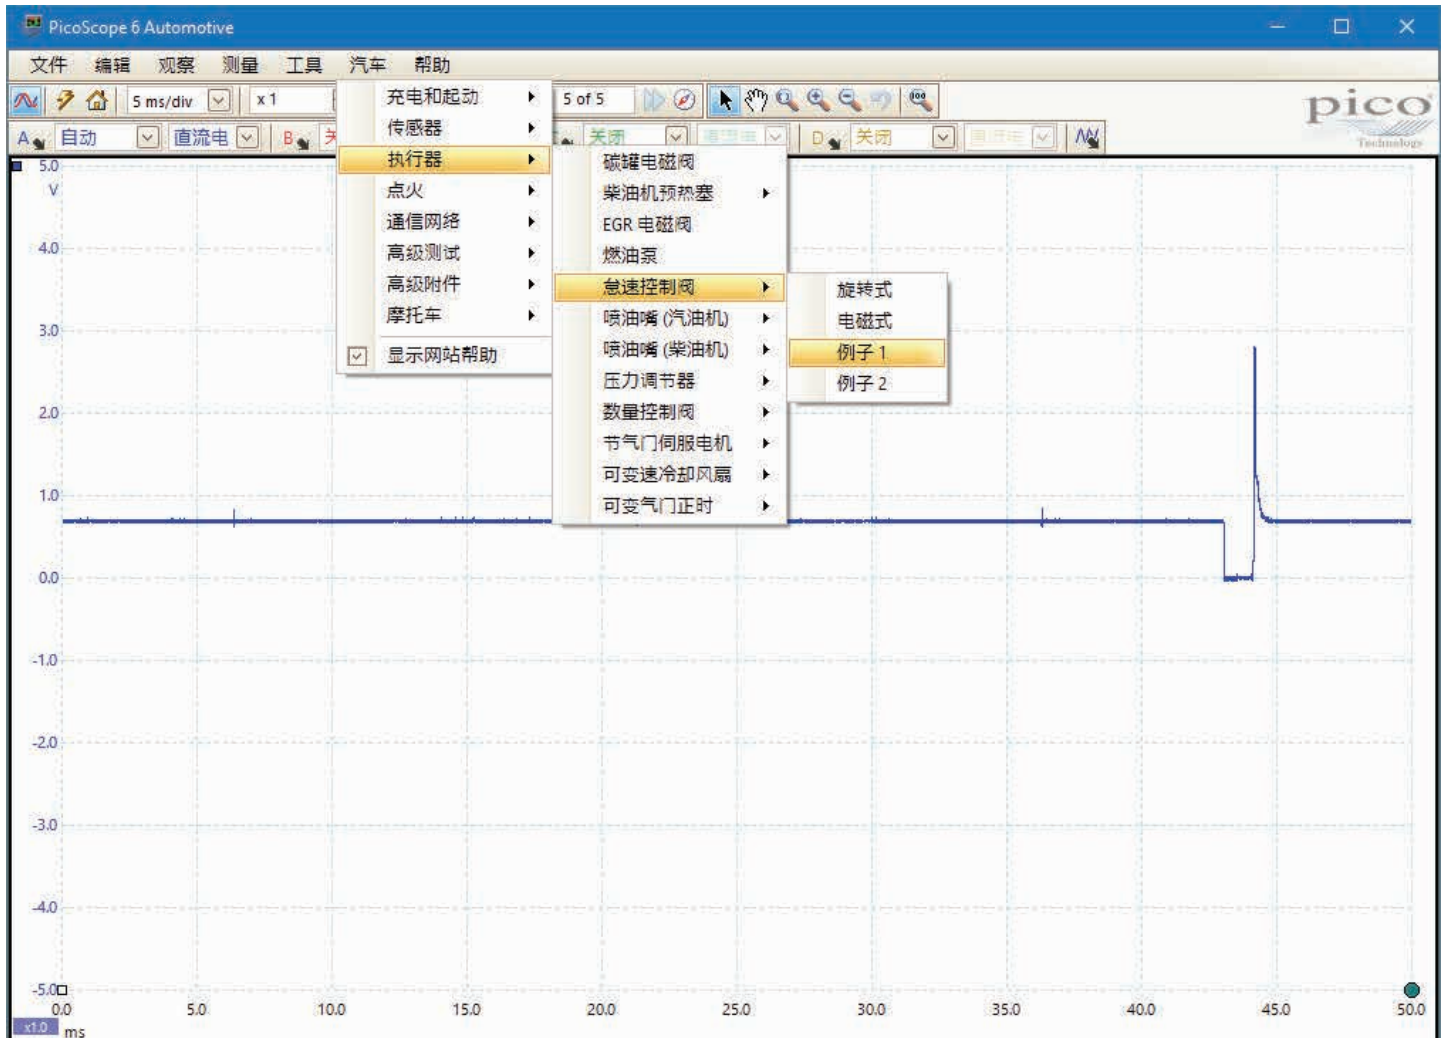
PicoScope 6 Automotive

文件 编辑 观察 测量 工具 汽车 帮助

5 ms/div x 1 5 of 5

A 自动 直流电 B 关 关闭 D 关闭

pico Technology

充电和起动
传感器
执行器
点火
通信网络
高级测试
高级附件
摩托车
显示网站帮助

碳罐电磁阀
柴油机预热塞
EGR 电磁阀
燃油泵
怠速控制阀
喷油嘴 (汽油机)
喷油嘴 (柴油机)
压力调节器
数量控制阀
节气门伺服电机
可变速冷却风扇
可变气门正时

旋转式
电磁式
例子 1
例子 2

5.0
V
4.0
3.0
2.0
1.0
0.0
-1.0
-2.0
-3.0
-4.0
-5.0

0.0 5.0 10.0 15.0 20.0 25.0 30.0 35.0 40.0 45.0 50.0
x1.0 ms